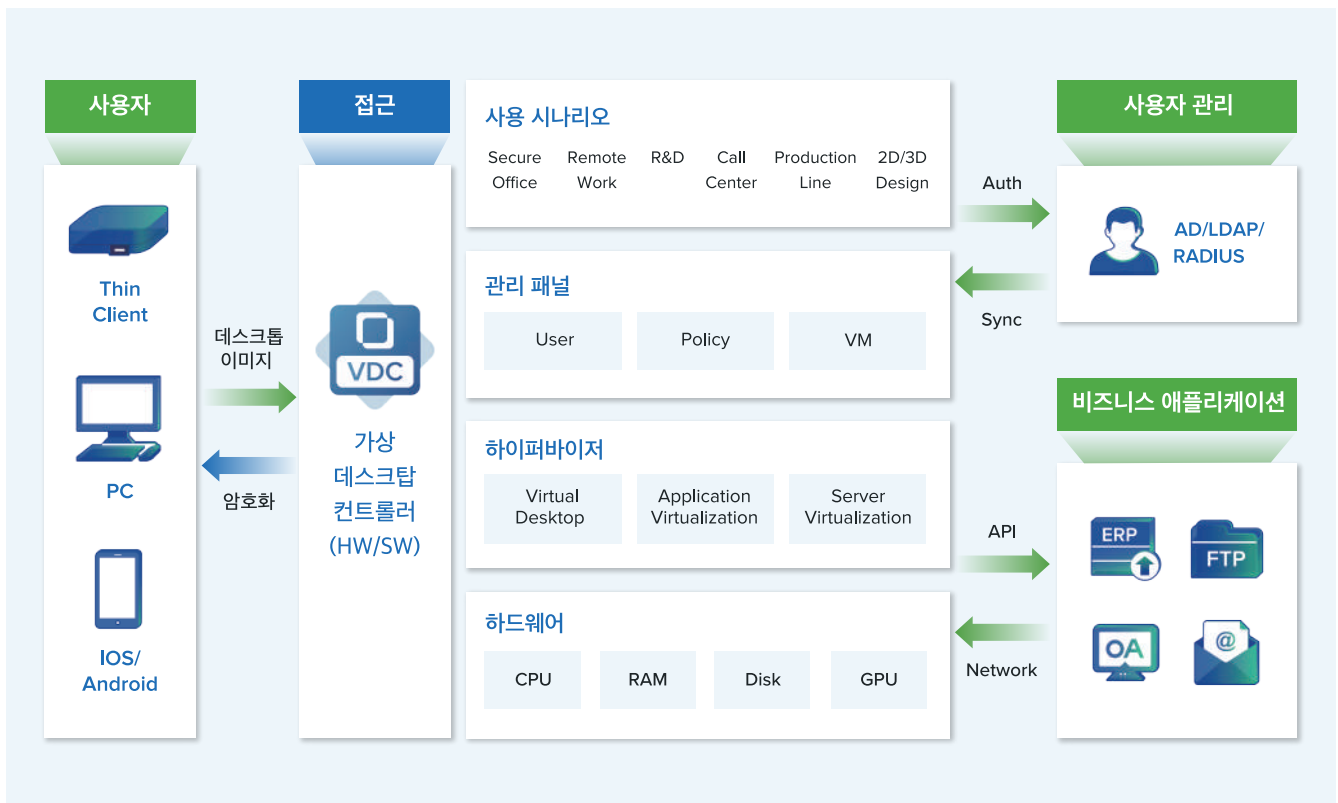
사용자

Thin Client

PC

IOS/ Android

데스크톱 이미지

암호화

접근

VDC

가상 데스크탑 컨트롤러 (HW/SW)

사용 시나리오

Secure Office | Remote Work | R&D | Call Center | Production Line | 2D/3D Design

관리 패널

User | Policy | VM

하이퍼바이저

Virtual Desktop | Application Virtualization | Server Virtualization

하드웨어

CPU | RAM | Disk | GPU

Auth

Sync

API

Network

사용자 관리

AD/LDAP/ RADIUS

비즈니스 애플리케이션

ERP

FTP

OA

@